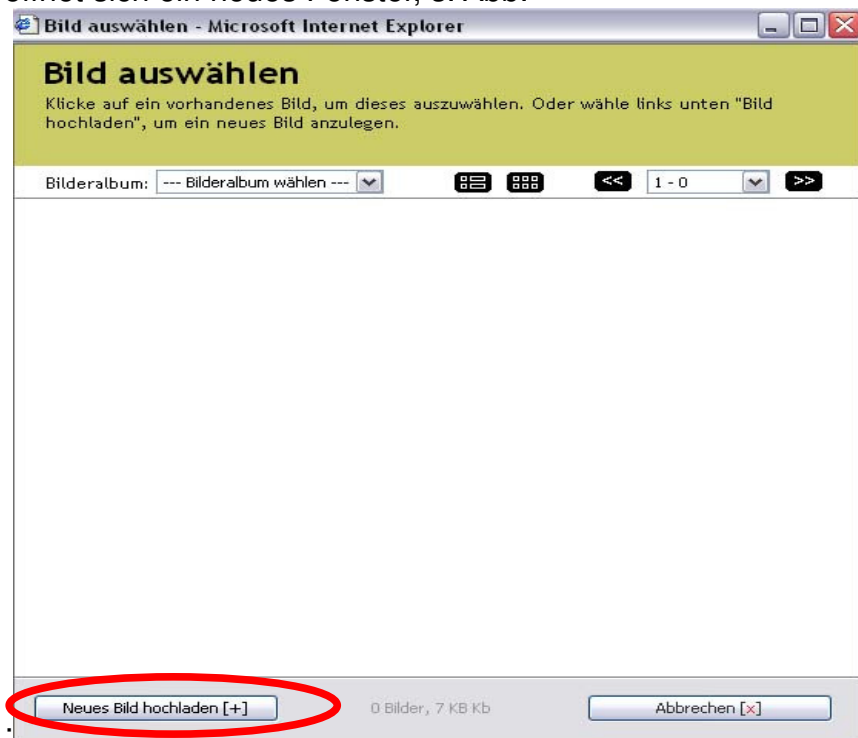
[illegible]

Bild auswählen - Microsoft Internet Explorer

Bild auswählen

Klicke auf ein vorhandenes Bild, um dieses auszuwählen. Oder wähle links unten "Bild hochladen", um ein neues Bild anzulegen.

Bilderalbum: --- Bilderalbum wählen ---

<<

1 - 0

>>

Neues Bild hochladen [+]

0 Bilder, 7 KB Kb

Abbrechen [x]